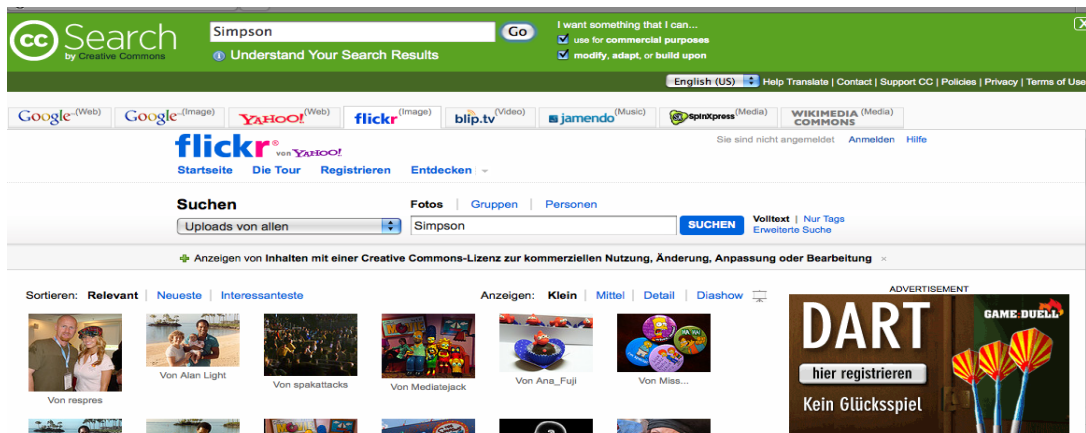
cc Search by Creative Commons

Simpson Go

Understand Your Search Results

I want something that I can...
use for commercial purposes
modify, adapt, or build upon

English (US) Help Translate | Contact | Support CC | Policies | Privacy | Terms of Use

Google (Web) | Google (Image) | YAHOO! (Web) | flickr (Image) | blip.tv (Video) | jamendo (Music) | SpinXpress (Media) | WIKIMEDIA COMMONS (Media)

flickr von YAHOO!

Sie sind nicht angemeldet Anmelden Hilfe

Startseite Die Tour Registrieren Entdecken

Suchen

Fotos | Gruppen | Personen

Uploads von allen

Simpson

SUCHEN

Volltext | Nur Tags
Erweiterte Suche

Anzeigen von Inhalten mit einer Creative Commons-Lizenz zur kommerziellen Nutzung, Änderung, Anpassung oder Bearbeitung ×

Sortieren: Relevant | Neueste | Interessanteste

Anzeigen: Klein | Mittel | Detail | Diashow

Von respres

Von Alan Light

Von spakattacks

Von Mediatejack

Von Ana_Fuji

Von Miss...

ADVERTISEMENT

DART

GAME DUELL

hier registrieren

Kein Glücksspiel